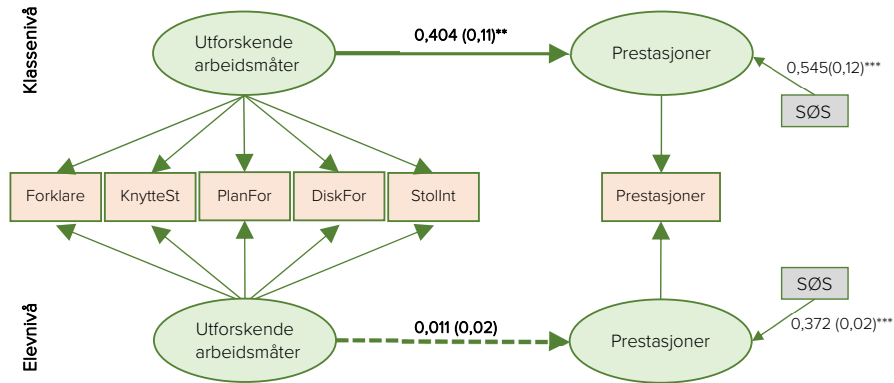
Klassenivå

Utforskende arbeidsmåter

0,404 (0,11)**

Prestasjoner

0,545(0,12)***

SØS

Forklare

KnytteSt

PlanFor

DiskFor

StolInt

Prestasjoner

SØS

Elevnivå

Utforskende arbeidsmåter

0,011 (0,02)

Prestasjoner

0,372 (0,02)***